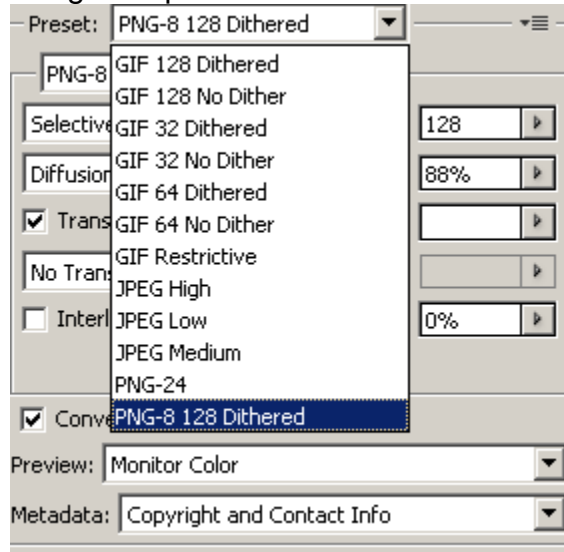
Preset: PNG-8 128 Dithered

PNG-8
Selective
Diffusion
Trans
No Trans
Interl

GIF 128 Dithered
GIF 128 No Dither
GIF 32 Dithered
GIF 32 No Dither
GIF 64 Dithered
GIF 64 No Dither
GIF Restrictive
JPEG High
JPEG Low
JPEG Medium
PNG-24
PNG-8 128 Dithered

128
88%
0%

Conv
Preview: Monitor Color
Metadata: Copyright and Contact Info